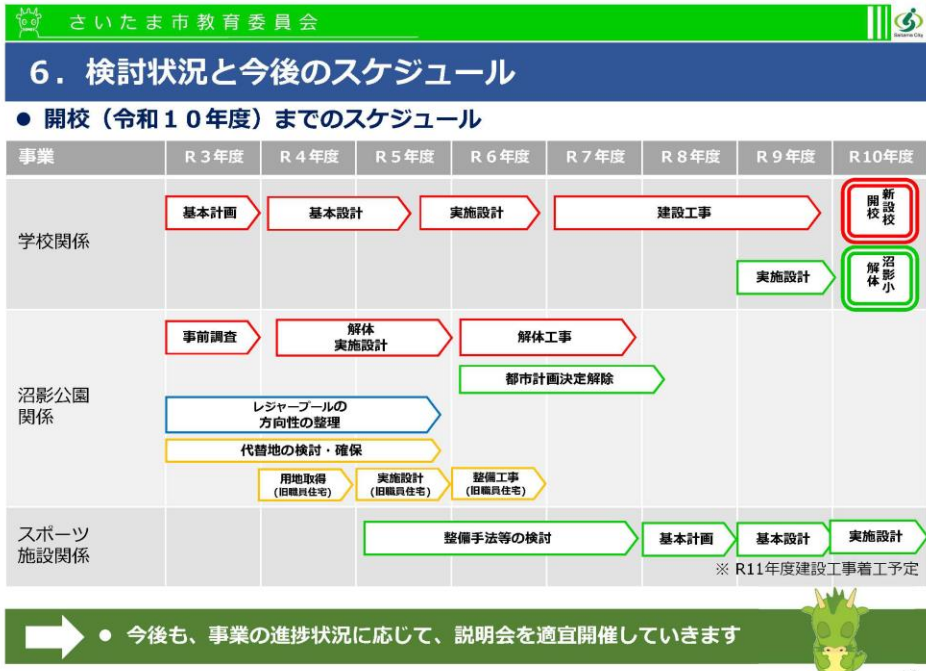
さいたま市教育委員会

Saitama City

6．検討状況と今後のスケジュール

● 開校（令和１０年度）までのスケジュール

| 事業 | R３年度 | R４年度 | R５年度 | R６年度 | R７年度 | R８年度 | R９年度 | R10年度 |
|---|---|---|---|---|---|---|---|---|
| 学校関係 | 基本計画 | 基本設計 | | 実施設計 | 建設工事 | | | 新設校開校 |
| | | | | | | | 実施設計 | 沼影小解体 |
| 沼影公園関係 | 事前調査 | 解体実施設計 | | 解体工事 | | | | |
| | | | | 都市計画決定解除 | | | | |
| | レジャープールの方向性の整理 | | | | | | | |
| | 代替地の検討・確保 | | | | | | | |
| | | 用地取得（旧職員住宅） | 実施設計（旧職員住宅） | 整備工事（旧職員住宅） | | | | |
| スポーツ施設関係 | | | 整備手法等の検討 | | | 基本計画 | 基本設計 | 実施設計 |

※ R11年度建設工事着工予定

● 今後も、事業の進捗状況に応じて、説明会を適宜開催していきます